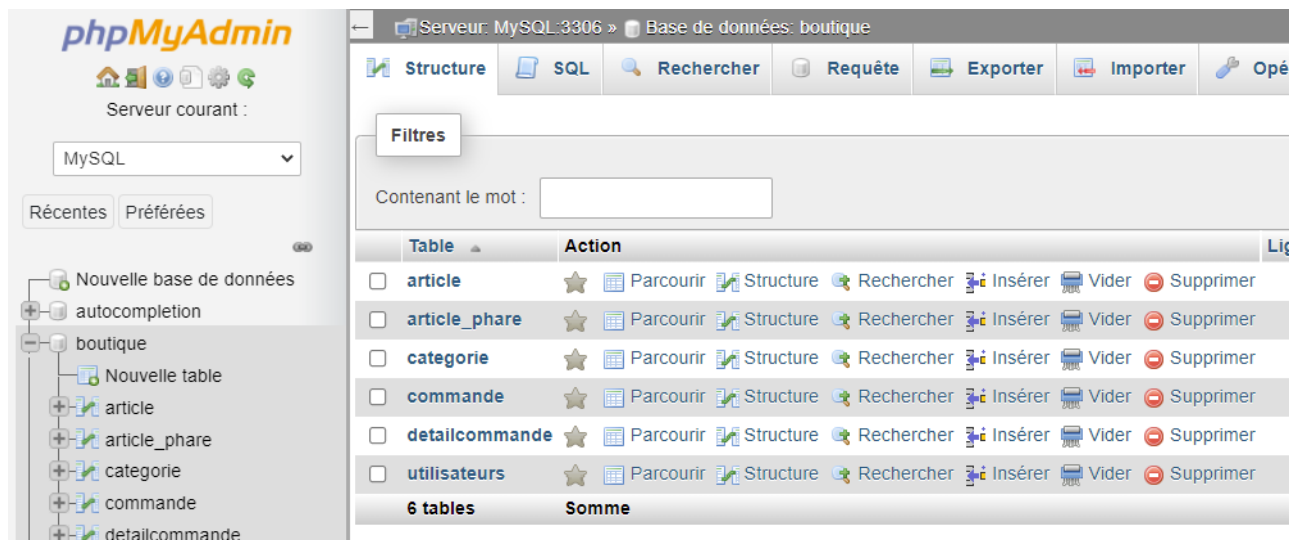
phpMyAdmin

Serveur courant :

MySQL

Récentes Préférées

Nouvelle base de données
autocompletion
boutique
Nouvelle table
article
article_phare
categorie
commande
detailcommande

Serveur: MySQL:3306 » Base de données: boutique

Structure SQL Rechercher Requête Exporter Importer Opé

Filtres

Contenant le mot :

| | Table | Action | Lig |
|---|---|---|---|
| | article | Parcourir Structure Rechercher Insérer Vider Supprimer | |
| | article_phare | Parcourir Structure Rechercher Insérer Vider Supprimer | |
| | categorie | Parcourir Structure Rechercher Insérer Vider Supprimer | |
| | commande | Parcourir Structure Rechercher Insérer Vider Supprimer | |
| | detailcommande | Parcourir Structure Rechercher Insérer Vider Supprimer | |
| | utilisateurs | Parcourir Structure Rechercher Insérer Vider Supprimer | |
| | 6 tables | Somme | |